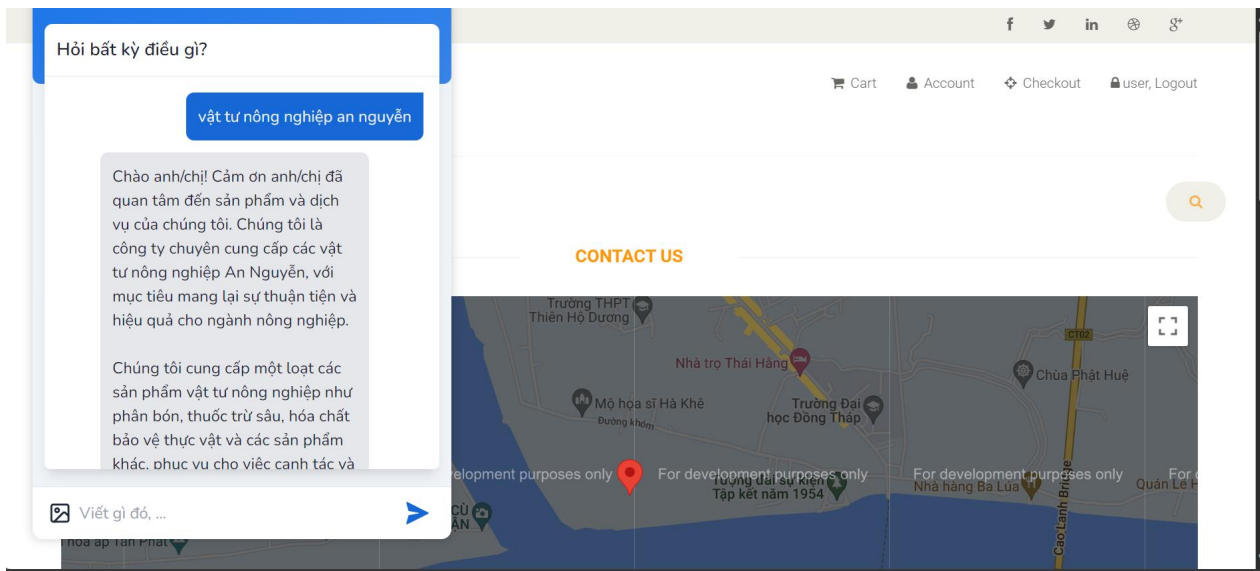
Hỏi bất kỳ điều gì?

vật tư nông nghiệp an nguyễn

Chào anh/chị! Cảm ơn anh/chị đã quan tâm đến sản phẩm và dịch vụ của chúng tôi. Chúng tôi là công ty chuyên cung cấp các vật tư nông nghiệp An Nguyễn, với mục tiêu mang lại sự thuận tiện và hiệu quả cho ngành nông nghiệp.

Chúng tôi cung cấp một loạt các sản phẩm vật tư nông nghiệp như phân bón, thuốc trừ sâu, hóa chất bảo vệ thực vật và các sản phẩm khác, phục vụ cho việc canh tác và

Viết gì đó, ...

Cart Account Checkout user, Logout

CONTACT US

Trường THPT Thiên Hộ Dương
Nhà trọ Thái Hằng
Chùa Phật Huệ
Mộ họa sĩ Hà Khê
Đường khóm
Trường Đại học Đồng Tháp
CT02
elopment purposes only
For development purposes only
For development purposes only
For d
Tượng đài sự kiện Tập kết năm 1954
Nhà hàng Ba Lúa
Quán Lê H
Cao Lãnh Bridge
CÙ ÂN
hoa ấp Tân Phát